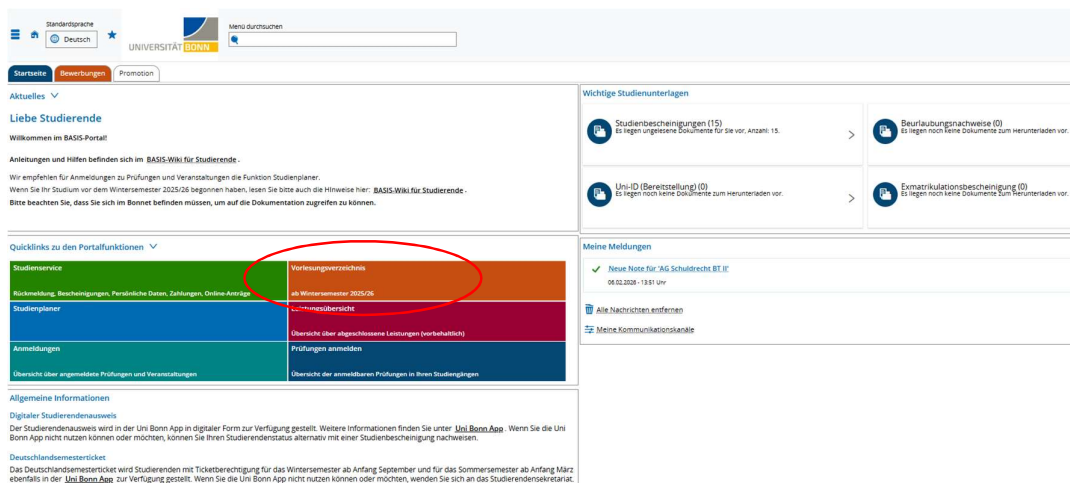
Standardsprache
Deutsch
UNIVERSITÄT BONN
Menü durchsuchen

Startseite Bewerbungen Promotion

Aktuelles

Liebe Studierende

Willkommen im BASIS-Portal!

Anleitungen und Hilfen befinden sich im BASIS-Wiki für Studierende.

Wir empfehlen für Anmeldungen zu Prüfungen und Veranstaltungen die Funktion Studienplaner.
Wenn Sie Ihr Studium vor dem Wintersemester 2025/26 begonnen haben, lesen Sie bitte auch die Hinweise hier: BASIS-Wiki für Studierende.
Bitte beachten Sie, dass Sie sich im Bonnet befinden müssen, um auf die Dokumentation zugreifen zu können.

Wichtige Studienunterlagen

Studienbescheinigungen (15)
Es liegen ungelesene Dokumente für Sie vor, Anzahl: 15.

Beurlaubungsnachweise (0)
Es liegen noch keine Dokumente zum Herunterladen vor.

Uni-ID (Bereitstellung) (0)
Es liegen noch keine Dokumente zum Herunterladen vor.

Exmatrikulationsbescheinigung (0)
Es liegen noch keine Dokumente zum Herunterladen vor.

Quicklinks zu den Portalfunktionen

Studienservice
Rückmeldung, Bescheinigungen, Persönliche Daten, Zahlungen, Online-Anträge

Vorlesungsverzeichnis
ab Wintersemester 2025/26

Studienplaner

Leistungsübersicht
Übersicht über abgeschlossene Leistungen (vorbehaltlich)

Anmeldungen
Übersicht über angemeldete Prüfungen und Veranstaltungen

Prüfungen anmelden
Übersicht der anmeldbaren Prüfungen in Ihren Studiengängen

Meine Meldungen

Neue Note für 'AG Schuldrecht BT II'
06.02.2026 - 13:51 Uhr

Alle Nachrichten entfernen

Meine Kommunikationskanäle

Allgemeine Informationen

Digitaler Studierendenausweis
Der Studierendenausweis wird in der Uni Bonn App in digitaler Form zur Verfügung gestellt. Weitere Informationen finden Sie unter Uni Bonn App. Wenn Sie die Uni Bonn App nicht nutzen können oder möchten, können Sie Ihren Studierendenstatus alternativ mit einer Studienbescheinigung nachweisen.

Deutschlandsemesterticket
Das Deutschlandsemesterticket wird Studierenden mit Ticketberechtigung für das Wintersemester ab Anfang September und für das Sommersemester ab Anfang März ebenfalls in der Uni Bonn App zur Verfügung gestellt. Wenn Sie die Uni Bonn App nicht nutzen können oder möchten, wenden Sie sich an das Studierendensekretariat.